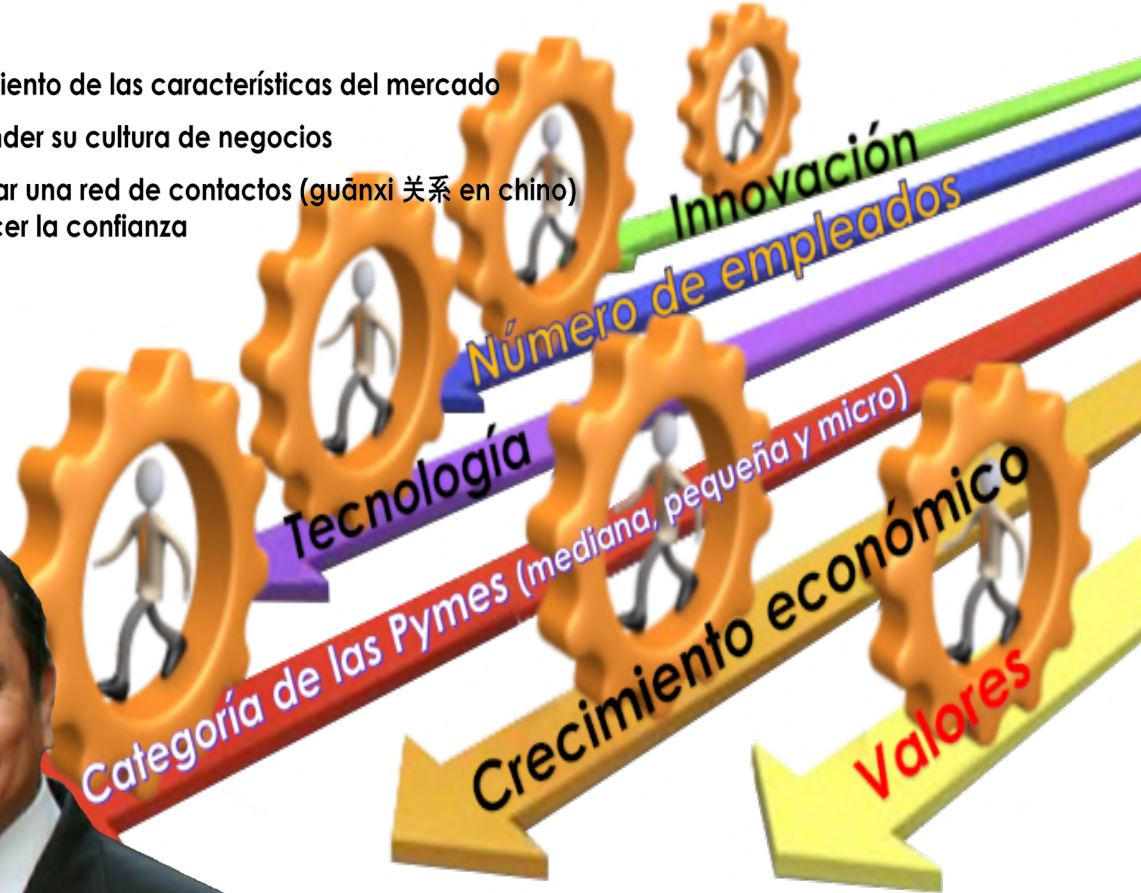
iento de las características del mercado
nder su cultura de negocios
ar una red de contactos (guānxi 关系 en chino)
cer la confianza

Innovación
Número de empleados
Tecnología
Categoría de las Pymes (mediana, pequeña y micro)
Crecimiento económico
Valores